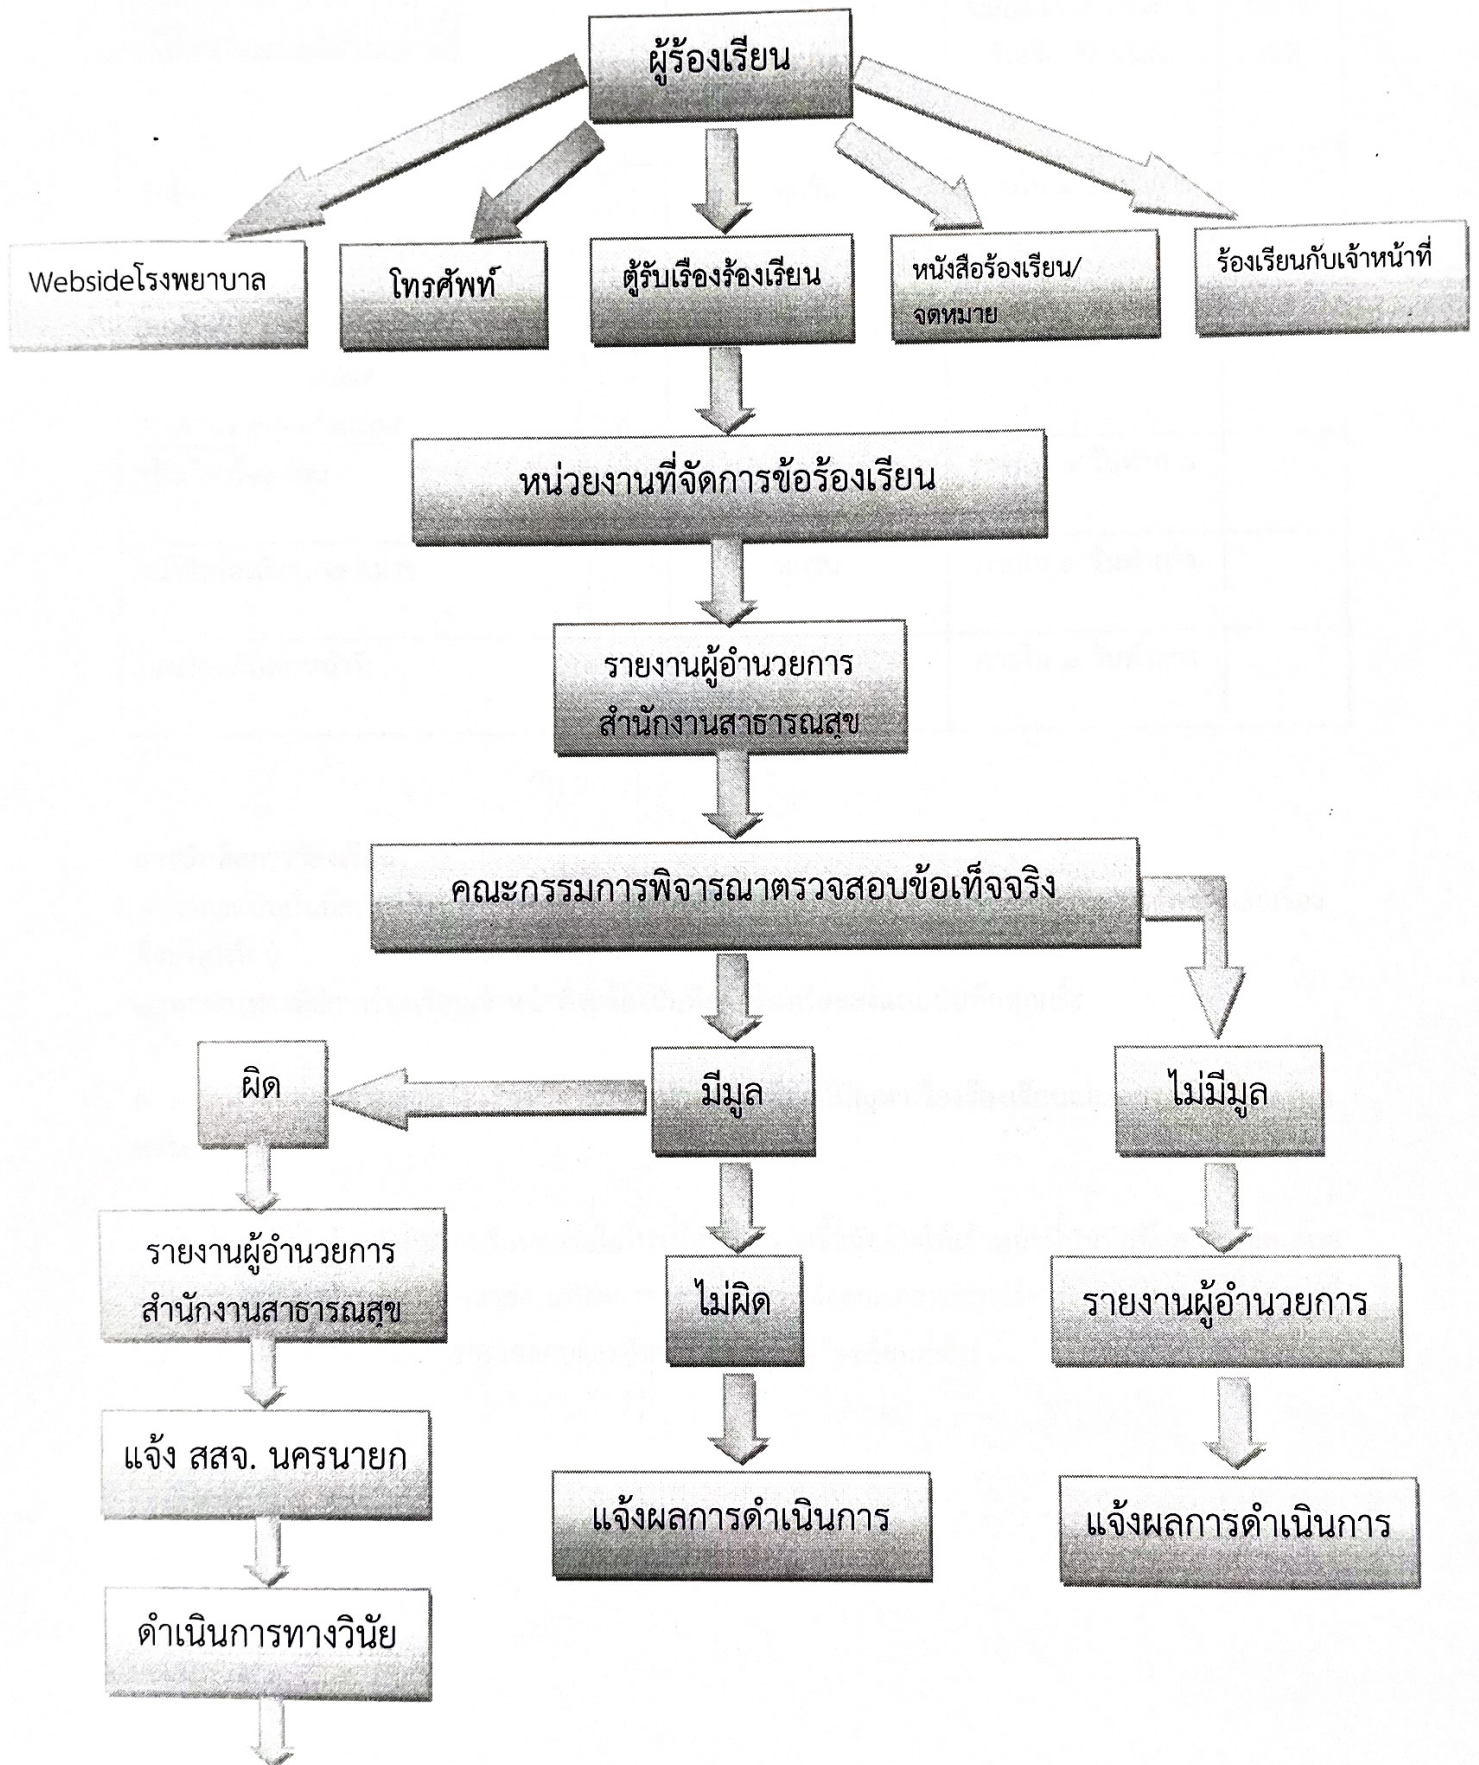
ผู้ร้องเรียน

Websideโรงพยาบาล

โทรศัพท์

ตู้รับเรื่องร้องเรียน

หนังสือร้องเรียน/จดหมาย

ร้องเรียนกับเจ้าหน้าที่

หน่วยงานที่จัดการข้อร้องเรียน

รายงานผู้อำนวยการ สำนักงานสาธารณสุข

คณะกรรมการพิจารณาตรวจสอบข้อเท็จจริง

ผิด

มีมูล

ไม่มีมูล

รายงานผู้อำนวยการ สำนักงานสาธารณสุข

ไม่ผิด

รายงานผู้อำนวยการ

แจ้ง สสจ. นครนายก

แจ้งผลการดำเนินการ

แจ้งผลการดำเนินการ

ดำเนินการทางวินัย